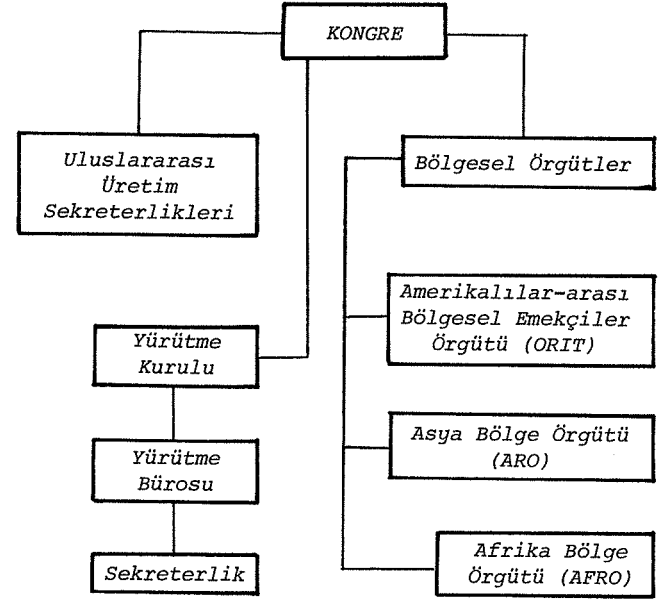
KONGRE

Uluslararası Üretim Sekreterlikleri

Bölgesel Örgütler

Amerikalılar-arası Bölgesel Emekçiler Örgütü (ORIT)

Yürütme Kurulu

Asya Bölge Örgütü (ARO)

Yürütme Bürosu

Afrika Bölge Örgütü (AFRO)

Sekreterlik